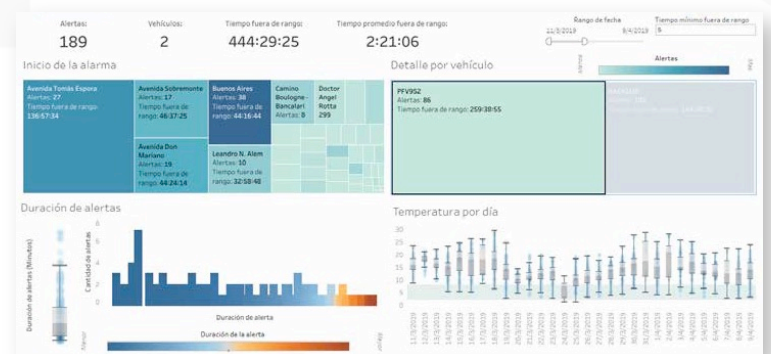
Alertas: 189

Vehículos: 2

Tiempo fuera de rango: 444:29:25

Tiempo promedio fuera de rango: 2:21:06

Rango de fecha
11/3/2019 8/4/2019

Tiempo mínimo fuera de rango
5

Inicio de la alarma

Avenida Tomás Espora
Alertas: 27
Tiempo fuera de rango: 136:57:34

Avenida Sobremonte
Alertas: 17
Tiempo fuera de rango: 46:37:25

Buenos Aires
Alertas: 38
Tiempo fuera de rango: 44:16:44

Camino Boulogne-Bancalari
Alertas: 8

Doctor Angel Rotta
299

Avenida Don Mariano
Alertas: 19
Tiempo fuera de rango: 44:24:14

Leandro N. Alem
Alertas: 10
Tiempo fuera de rango: 32:58:48

Detalle por vehículo

Alertas

PFV952
Alertas: 86
Tiempo fuera de rango: 259:30:55

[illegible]

Duración de alertas

Duración de alertas (Minutos)

Cantidad de alertas

Duración de alerta

Duración de la alerta

Temperatura por día

30
25
20
15
10
5
0

11/3/2019 12/3/2019 13/3/2019 14/3/2019 15/3/2019 16/3/2019 17/3/2019 18/3/2019 19/3/2019 20/3/2019 21/3/2019 22/3/2019 23/3/2019 24/3/2019 25/3/2019 26/3/2019 27/3/2019 28/3/2019 29/3/2019 30/3/2019 31/3/2019 1/4/2019 2/4/2019 3/4/2019 4/4/2019 5/4/2019 6/4/2019 7/4/2019 8/4/2019